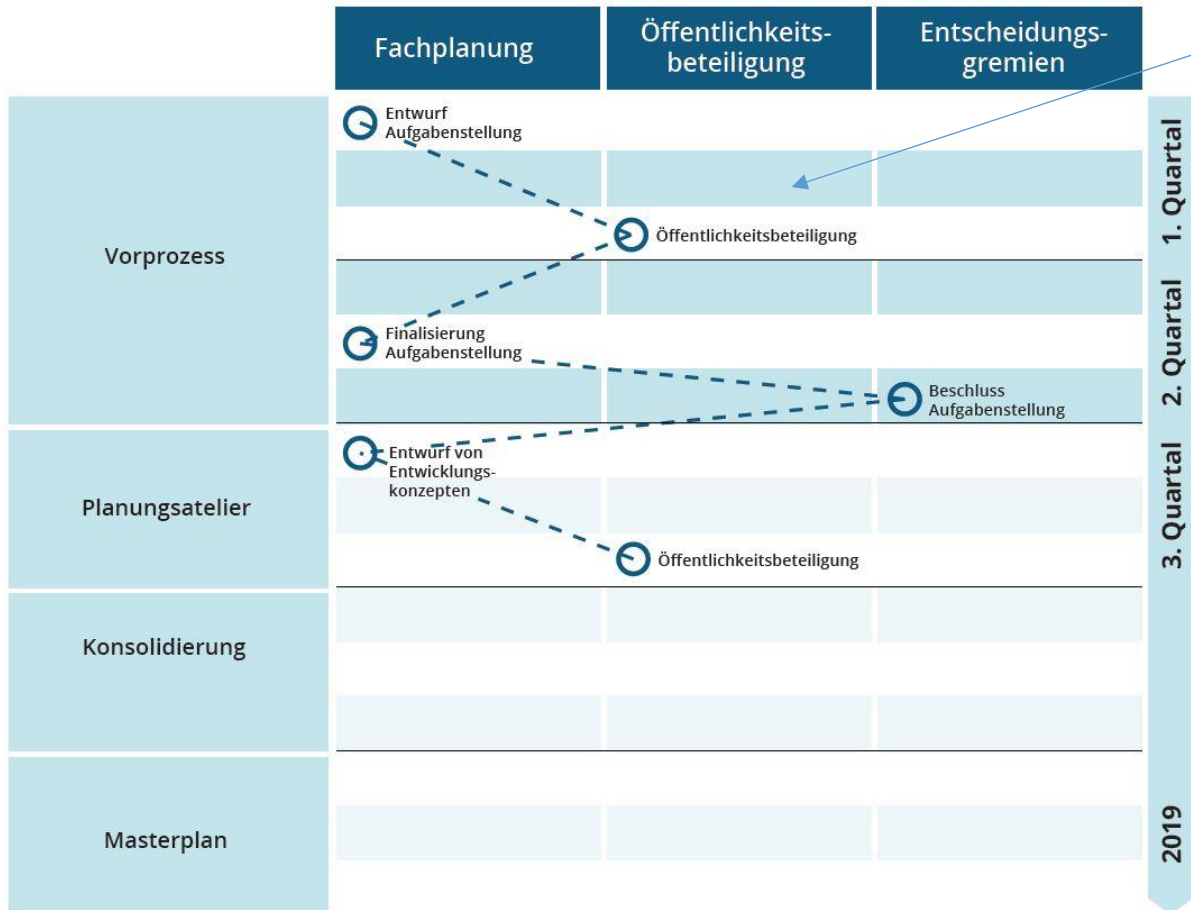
Fachplanung

Öffentlichkeitsbeteiligung

Entscheidungsgremien

Vorprozess

Entwurf Aufgabenstellung

Öffentlichkeitsbeteiligung

Finalisierung Aufgabenstellung

Beschluss Aufgabenstellung

Planungsatelier

Entwurf von Entwicklungskonzepten

Öffentlichkeitsbeteiligung

Konsolidierung

Masterplan

1. Quartal

2. Quartal

3. Quartal

2019